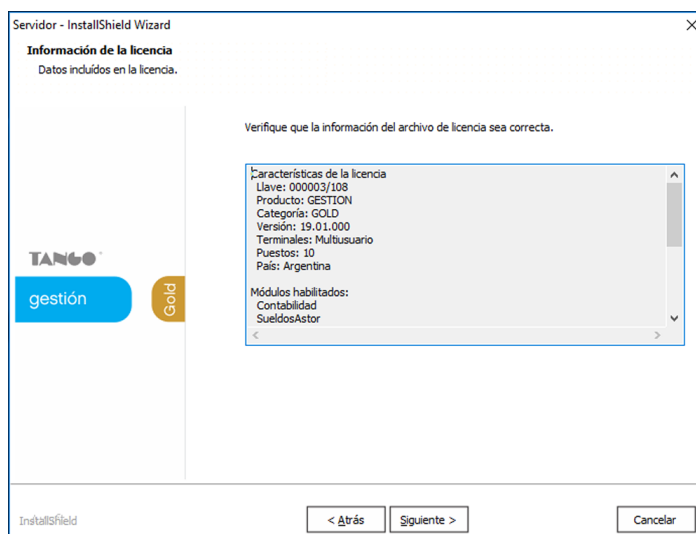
Servidor - InstallShield Wizard

Información de la licencia
Datos incluidos en la licencia.

TANGO
gestión
Gold

Verifique que la información del archivo de licencia sea correcta.

Características de la licencia
Llave: 000003/108
Producto: GESTION
Categoría: GOLD
Versión: 19.01.000
Terminales: Multiusuario
Puestos: 10
País: Argentina

Módulos habilitados:
Contabilidad
SueldosAstor

InstallShield

< Atrás
Siguiente >
Cancelar